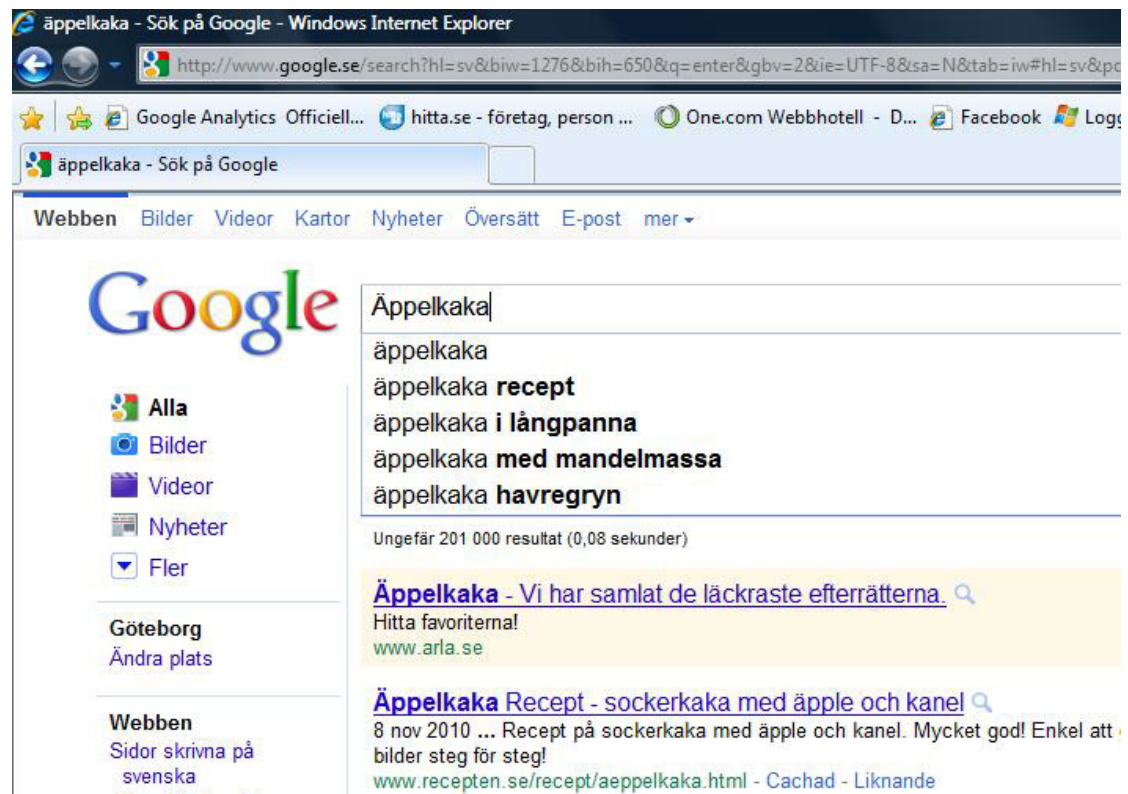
äppelkaka - Sök på Google - Windows Internet Explorer

http://www.google.se/search?hl=sv&biw=1276&bih=650&q=enter&gbv=2&ie=UTF-8&sa=N&tab=iw#hl=sv&p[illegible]

Google Analytics Officiell... hitta.se - företag, person ... One.com Webbhotell - D... Facebook Logg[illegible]

äppelkaka - Sök på Google

Webben Bilder Videor Kartor Nyheter Översätt E-post mer

Google

Äppelkaka

äppelkaka
äppelkaka **recept**
äppelkaka **i långpanna**
äppelkaka **med mandelmassa**
äppelkaka **havregryn**

Alla
Bilder
Videor
Nyheter
Fler

Göteborg
Ändra plats

Webben
Sidor skrivna på svenska

Ungefär 201 000 resultat (0,08 sekunder)

**Äppelkaka** - Vi har samlat de läckraste efterrätterna.
Hitta favoriterna!
www.arla.se

**Äppelkaka** Recept - sockerkaka med äpple och kanel
8 nov 2010 ... Recept på sockerkaka med äpple och kanel. Mycket gott! Enkel att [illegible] bilder steg för steg!
www.recepten.se/recept/aeppelkaka.html - Cachad - Liknande